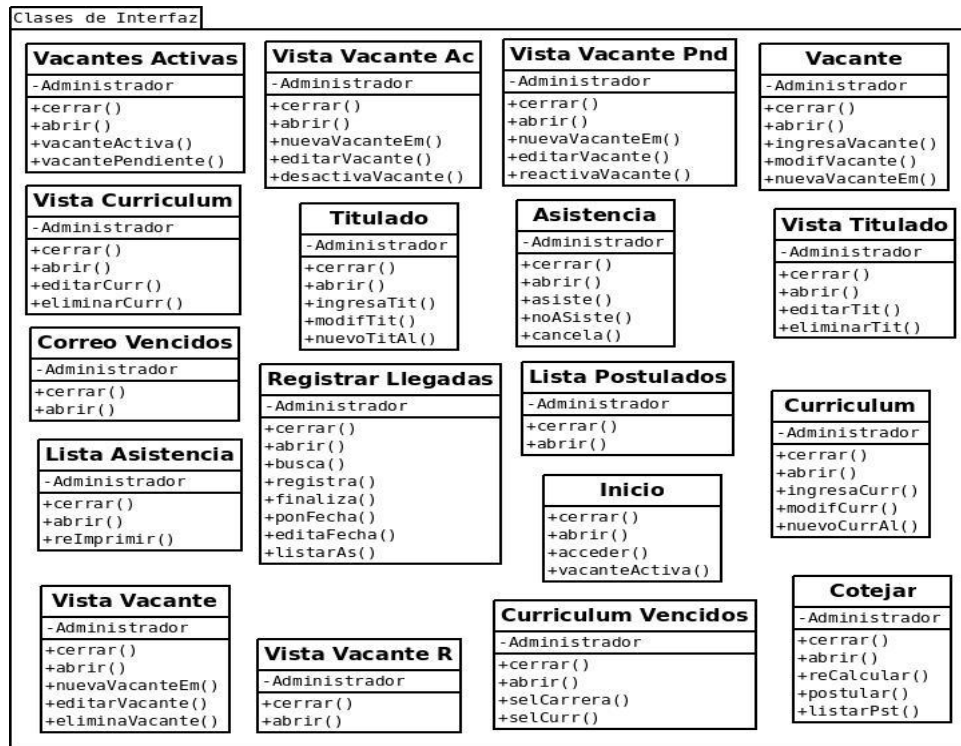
Clases de Interfaz

Vacantes Activas
-Administrador
+cerrar()
+abrir()
+vacanteActiva()
+vacantePendiente()

Vista Vacante Ac
-Administrador
+cerrar()
+abrir()
+nuevaVacanteEm()
+editarVacante()
+desactivaVacante()

Vista Vacante Pnd
-Administrador
+cerrar()
+abrir()
+nuevaVacanteEm()
+editarVacante()
+reactivaVacante()

Vacante
-Administrador
+cerrar()
+abrir()
+ingresaVacante()
+modifVacante()
+nuevaVacanteEm()

Vista Curriculum
-Administrador
+cerrar()
+abrir()
+editarCurr()
+eliminarCurr()

Titulado
-Administrador
+cerrar()
+abrir()
+ingresaTit()
+modifTit()
+nuevoTitAl()

Asistencia
-Administrador
+cerrar()
+abrir()
+asiste()
+noASiste()
+cancela()

Vista Titulado
-Administrador
+cerrar()
+abrir()
+editarTit()
+eliminarTit()

Correo Vencidos
-Administrador
+cerrar()
+abrir()

Registrar Llegadas
-Administrador
+cerrar()
+abrir()
+busca()
+registra()
+finaliza()
+ponFecha()
+editaFecha()
+listarAs()

Lista Postulados
-Administrador
+cerrar()
+abrir()

Curriculum
-Administrador
+cerrar()
+abrir()
+ingresaCurr()
+modifCurr()
+nuevoCurrAl()

Lista Asistencia
-Administrador
+cerrar()
+abrir()
+reImprimir()

Inicio
+cerrar()
+abrir()
+acceder()
+vacanteActiva()

Vista Vacante
-Administrador
+cerrar()
+abrir()
+nuevaVacanteEm()
+editarVacante()
+eliminaVacante()

Vista Vacante R
-Administrador
+cerrar()
+abrir()

Curriculum Vencidos
-Administrador
+cerrar()
+abrir()
+selCarrera()
+selCurr()

Cotejar
-Administrador
+cerrar()
+abrir()
+reCalcular()
+postular()
+listarPst()